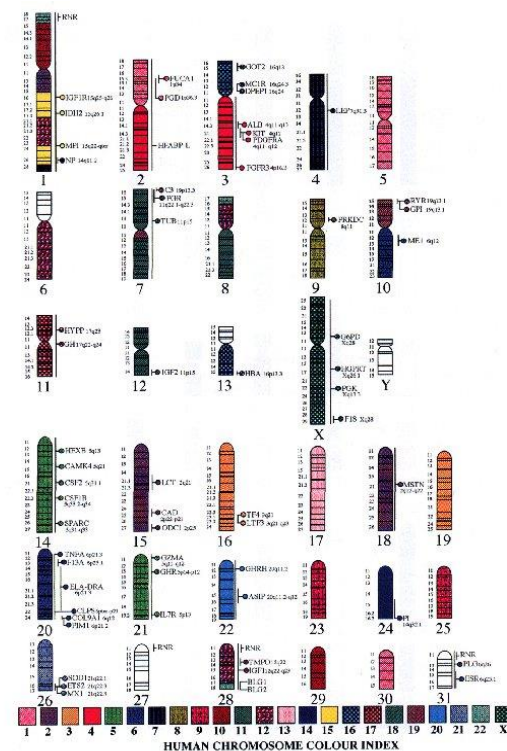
RNR
IGF1R 15q25-q26
IDH2 15q21.3
MPI 15q22-qter
NP 14q11.2
1

FUCA1 1p34
PGD 1p36.3
HFABP L
2

GOT2 16q13
MC1R 16q24.3
DPEP1 16q24
ALD 4q11-q13
KIT 4q12
PDGFRA 4q11-q12
FGFR3 4p16.3
3

LEP 7q31.3
4

5

6

C3 19p13.3
FOR 11q22.3-q22.2
TUB 11p15
7

8

PRKDC 8q11
9

RYR 19q13.1
GPI 19q13.1
MEL 19q13
10

HYPP 17q23
GH 17q22-q24
11

IGF2 11p15
12

HRA 13q13
13

G6PD Xq28
HPRT Xq26.1
PGK Xq13
F8 Xq28
X

Y

HOXB 17q21
CAMKR4 5q21
CSF2 5q23.1
CSF1R 5q33.2-q34
SPARC 5q31-q33
14

LCT 2q21
CAD 2p22-p21
ODC1 2p25
15

TF 3q21
LTF3 3q21-q23
16

17

MSTN 2q32-q33
18

19

ZNF 6p21.3
F13A 6p25.1
ELA-DRA 6p21.3
CLPS 6pter-p21
COL9A1 6q13
PIM1 6p21.2
20

GZMA 5q11-q12
GHR 5p14-p12
IL7R 5p13
21

GHRH 20q11.2
ASIP 20q11.2-q12
22

23

PI 14q32.1
24

25

SDH1 21q22.1
ETS2 21q22.3
MX1 21q22.3
26

RNR
27

RNR
TMPO 12q22
IGF1 12q22-q23
BLG1
BLG2
28

29

30

RNR
PLC 9q31
LSR 9q22.1
31

1 2 3 4 5 6 7 8 9 10 11 12 13 14 15 16 17 18 19 20 21 22 X

HUMAN CHROMOSOME COLOUR INDEX